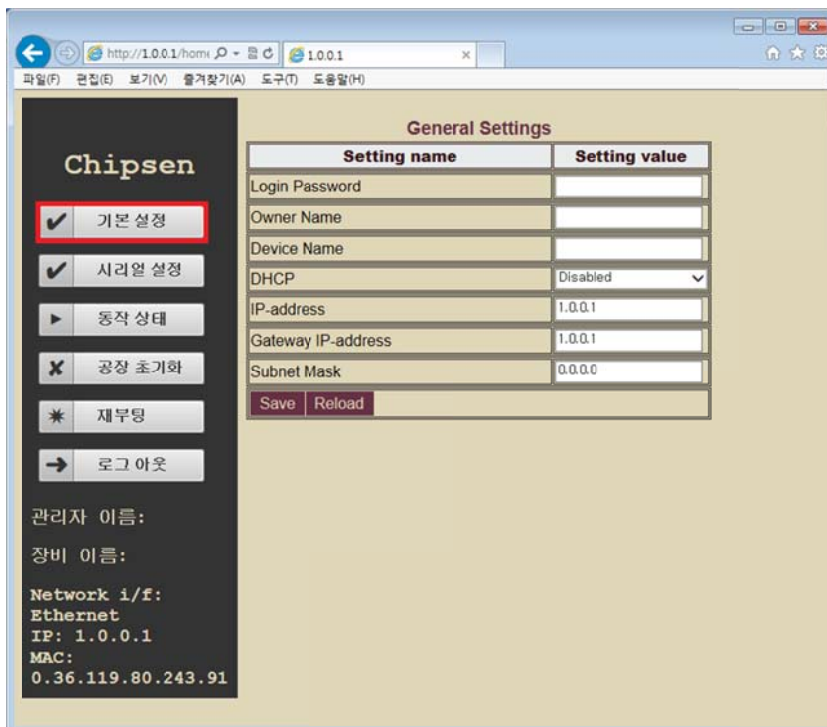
http://1.0.0.1/home
1.0.0.1

파일(F) 편집(E) 보기(V) 즐겨찾기(A) 도구(T) 도움말(H)

Chipsen

기본 설정

시리얼 설정

동작 상태

공장 초기화

재부팅

로그 아웃

관리자 이름:

장비 이름:

Network i/f: Ethernet
IP: 1.0.0.1
MAC: 0.36.119.80.243.91

General Settings

| Setting name | Setting value |
|---|---|
| Login Password | |
| Owner Name | |
| Device Name | |
| DHCP | Disabled |
| IP-address | 1.0.0.1 |
| Gateway IP-address | 1.0.0.1 |
| Subnet Mask | 0.0.0.0 |

Save Reload